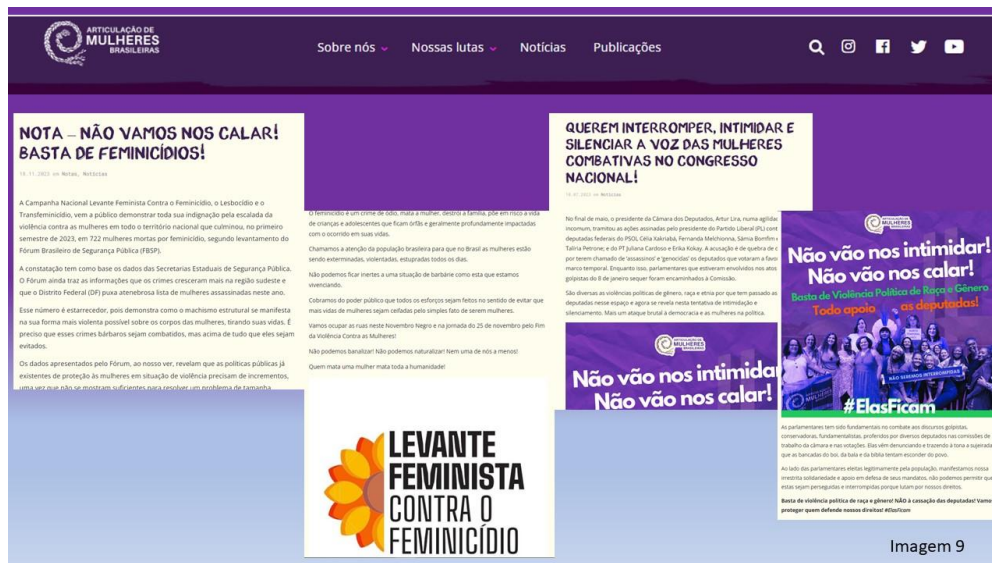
ARTICULAÇÃO DE MULHERES BRASILEIRAS

Sobre nós Nossas lutas Notícias Publicações

NOTA – NÃO VAMOS NOS CALAR! BASTA DE FEMINICÍDIOS!

19.11.2023 em Notas, Notícias

A Campanha Nacional Levante Feminista Contra o Feminicídio, o Lesbocídio e o Transfeminicídio, vem a público demonstrar toda sua indignação pela escalada da violência contra as mulheres em todo o território nacional que culminou, no primeiro semestre de 2023, em 722 mulheres mortas por feminicídio, segundo levantamento do Fórum Brasileiro de Segurança Pública (FBSP).

A constatação tem como base os dados das Secretarias Estaduais de Segurança Pública. O Fórum ainda traz as informações que os crimes cresceram mais na região sudeste e que o Distrito Federal (DF) puxa atenebrosa lista de mulheres assassinadas neste ano.

Esse número é estarrecedor, pois demonstra como o machismo estrutural se manifesta na sua forma mais violenta possível sobre os corpos das mulheres, tirando suas vidas. É preciso que esses crimes bárbaros sejam combatidos, mas acima de tudo que eles sejam evitados.

Os dados apresentados pelo Fórum, ao nosso ver, revelam que as políticas públicas já existentes de proteção às mulheres em situação de violência precisam de incrementos, uma vez que não se mostram suficientes para resolver um problema de tamanha

O feminicídio é um crime de ódio, mata a mulher, destrói a família, põe em risco a vida de crianças e adolescentes que ficam órfãs e geralmente profundamente impactadas com o ocorrido em suas vidas.

Chamamos a atenção da população brasileira para que no Brasil as mulheres estão sendo exterminadas, violentadas, estupradas todos os dias.

Não podemos ficar inertes a uma situação de barbarie como esta que estamos vivenciando.

Cobramos do poder público que todos os esforços sejam feitos no sentido de evitar que mais vidas de mulheres sejam ceifadas pelo simples fato de serem mulheres.

Vamos ocupar as ruas neste Novembro Negro e na jornada do 25 de novembro pelo Fim da Violência Contra as Mulheres!

Não podemos banalizar! Não podemos naturalizar! Nem uma de nós a menos!

Quem mata uma mulher mata toda a humanidade!

LEVANTE FEMINISTA CONTRA O FEMINICÍDIO

QUEREM INTERROMPER, INTIMIDAR E SILENCIAR A VOZ DAS MULHERES COMBATIVAS NO CONGRESSO NACIONAL!

19.07.2023 em Notícias

No final de maio, o presidente da Câmara dos Deputados, Artur Lira, numa agilidade incomum, tramitou as ações assinadas pelo presidente do Partido Liberal (PL) contra deputadas federais do PSOL Célia Xakriabá, Fernanda Melchionna, Sâmia Bomfim e Talíria Petrone; e do PT Juliana Cardoso e Érika Kokay. A acusação é de quebra de decoro por terem chamado de 'assassinos' e 'genocidas' os deputados que votaram a favor do marco temporal. Enquanto isso, parlamentares que estiveram envolvidos nos atos golpistas do 8 de janeiro sequer foram encaminhados à Comissão.

São diversas as violências políticas de gênero, raça e etnia por que tem passado as deputadas nesse espaço e agora se revela nesta tentativa de intimidação e silenciamento. Mais um ataque brutal à democracia e às mulheres na política.

MULHERES BRASILEIRAS

Não vão nos intimid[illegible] Não vão nos calar!

MULHERES BRASILEIRAS

Não vão nos intimidar! Não vão nos calar!

Basta de Violência Política de Raça e Gênero Todo apoio às deputadas!

NÃO SEREMOS INTERROMPIDAS

#ElasFicam

As parlamentares tem sido fundamentais no combate aos discursos golpistas, conservadores, fundamentalistas, proferidos por diversos deputados nas comissões de trabalho da câmara e nas votações. Elas vêm denunciando e trazendo à tona a superada que as bancadas do boi, da bala e da bíblia tentam esconder do povo.

Ao lado das parlamentares eleitas legitimamente pela população, manifestamos nossa irrestrita solidariedade e apoio em defesa de seus mandatos, não podemos permitir que estas sejam perseguidas e interrompidas porque lutam por nossos direitos.

Basta de violência política de raça e gênero! NÃO à cassação das deputadas! Vamos proteger quem defende nossos direitos! #ElasFicam

Imagem 9